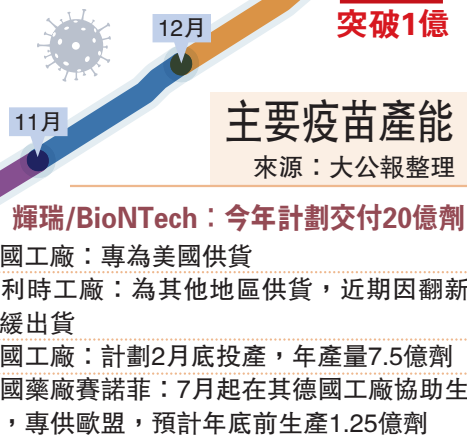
突破1億

12月

11月

主要疫苗產能

來源：大公報整理

輝瑞/BioNTech：今年計劃交付20億劑

國工廠：專為美國供貨

利時工廠：為其他地區供貨，近期因翻新緩出貨

國工廠：計劃2月底投產，年產量7.5億劑

國藥廠賽諾菲：7月起在其德國工廠協助生，專供歐盟，預計年底前生產1.25億劑